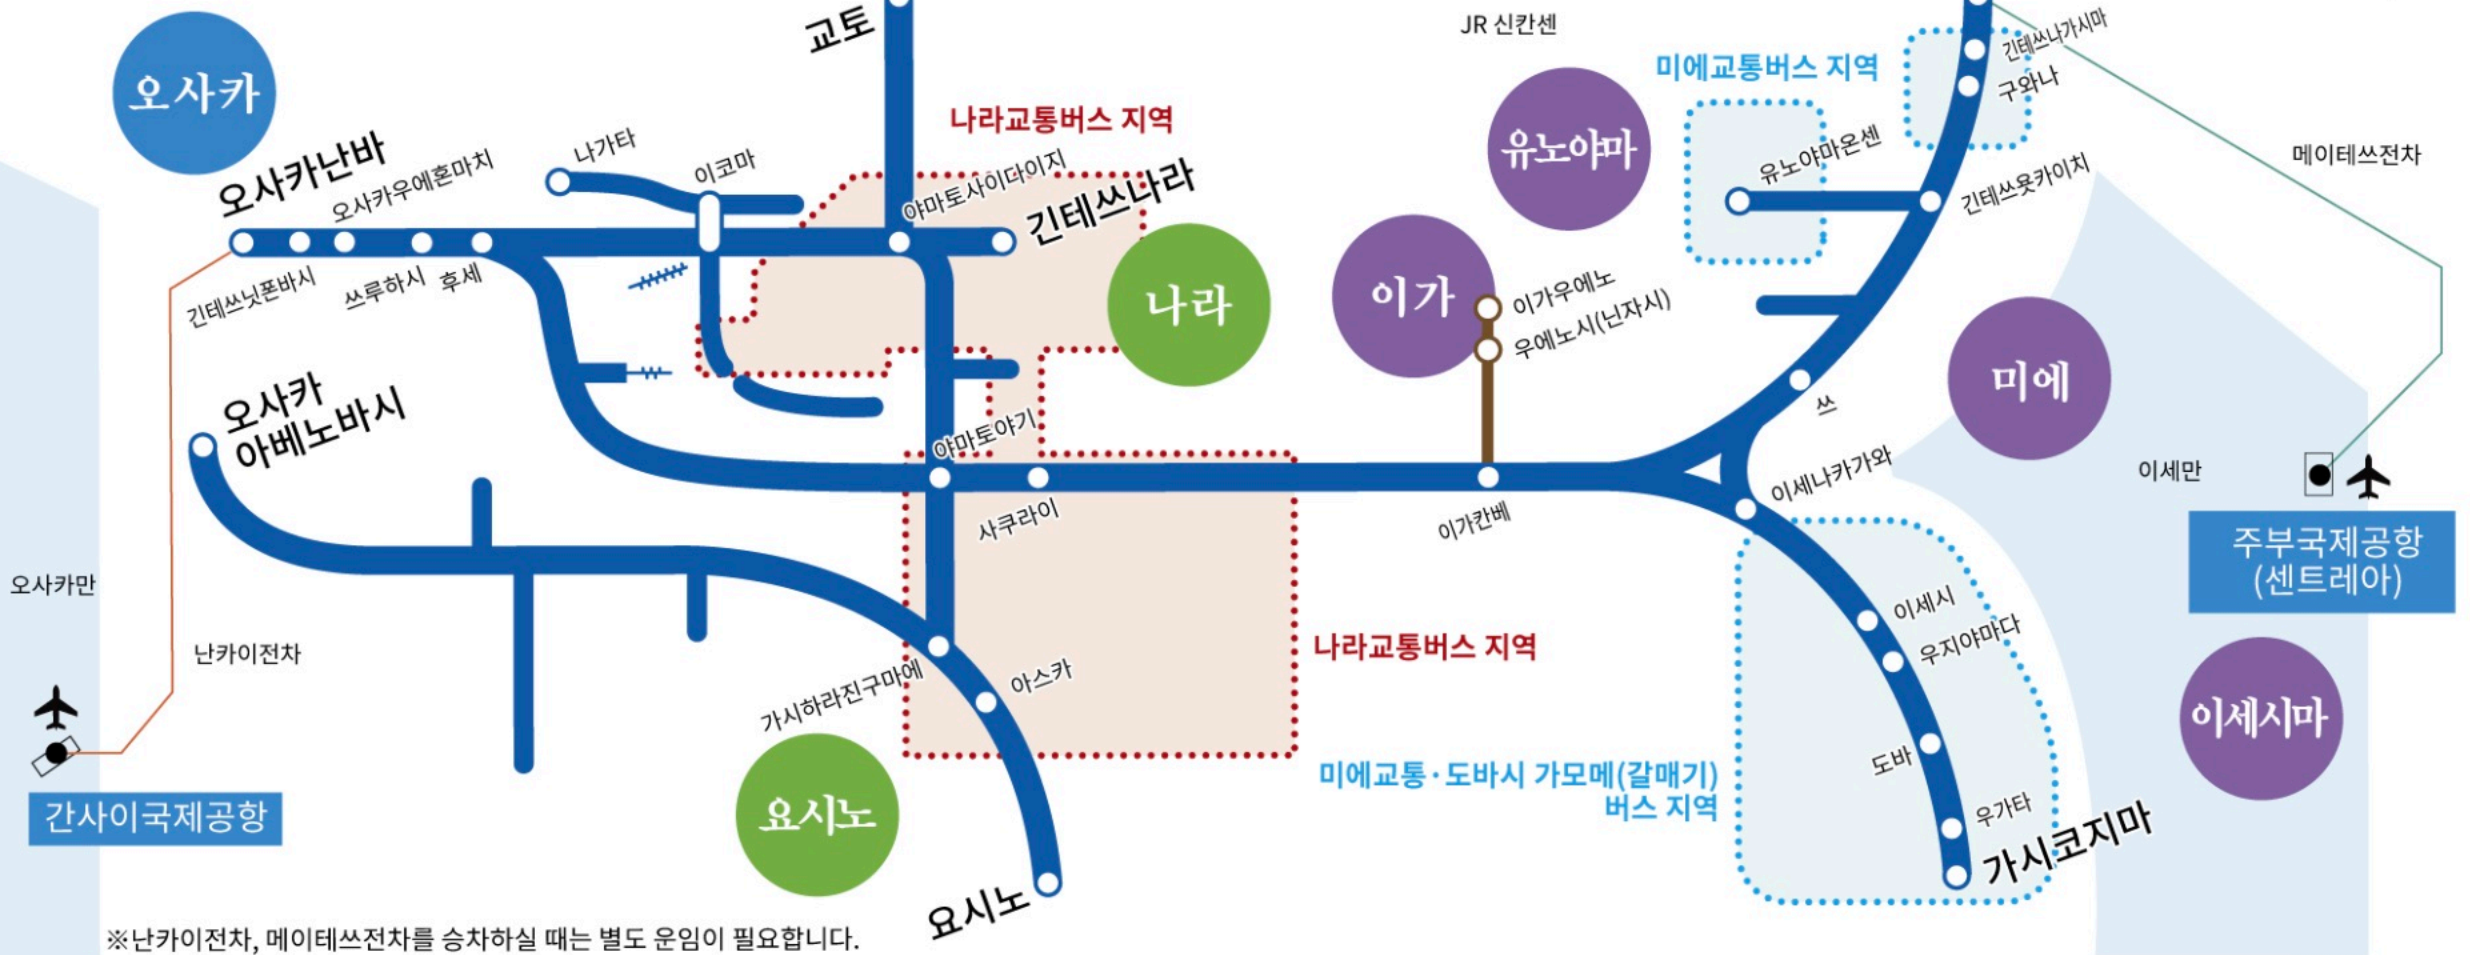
오사카

교토

JR 신칸센

미에교통버스 지역

긴테쓰나가시마

구와나

메이테쓰전차

나라교통버스 지역

유노야마

유노야마온센

긴테쓰욧카이치

오사카난바

오사카우에혼마치

나가타

이코마

야마토사이다이지

긴테쓰나라

긴테쓰닛폰바시

쓰루하시

후세

나라

이가

이가우에노

우에노시(닌자시)

미에

오사카 아베노바시

야마토야기

쓰

이세나카가와

이세만

사쿠라이

이가칸베

주부국제공항 (센트레아)

오사카만

이세시

우지야마다

난카이전차

나라교통버스 지역

가시하라진구마에

아스카

이세시마

도바

미에교통·도바시 가모메(갈매기) 버스 지역

우가타

요시노

간사이국제공항

가시코지마

요시노

※난카이전차, 메이테쓰전차를 승차하실 때는 별도 운임이 필요합니다.